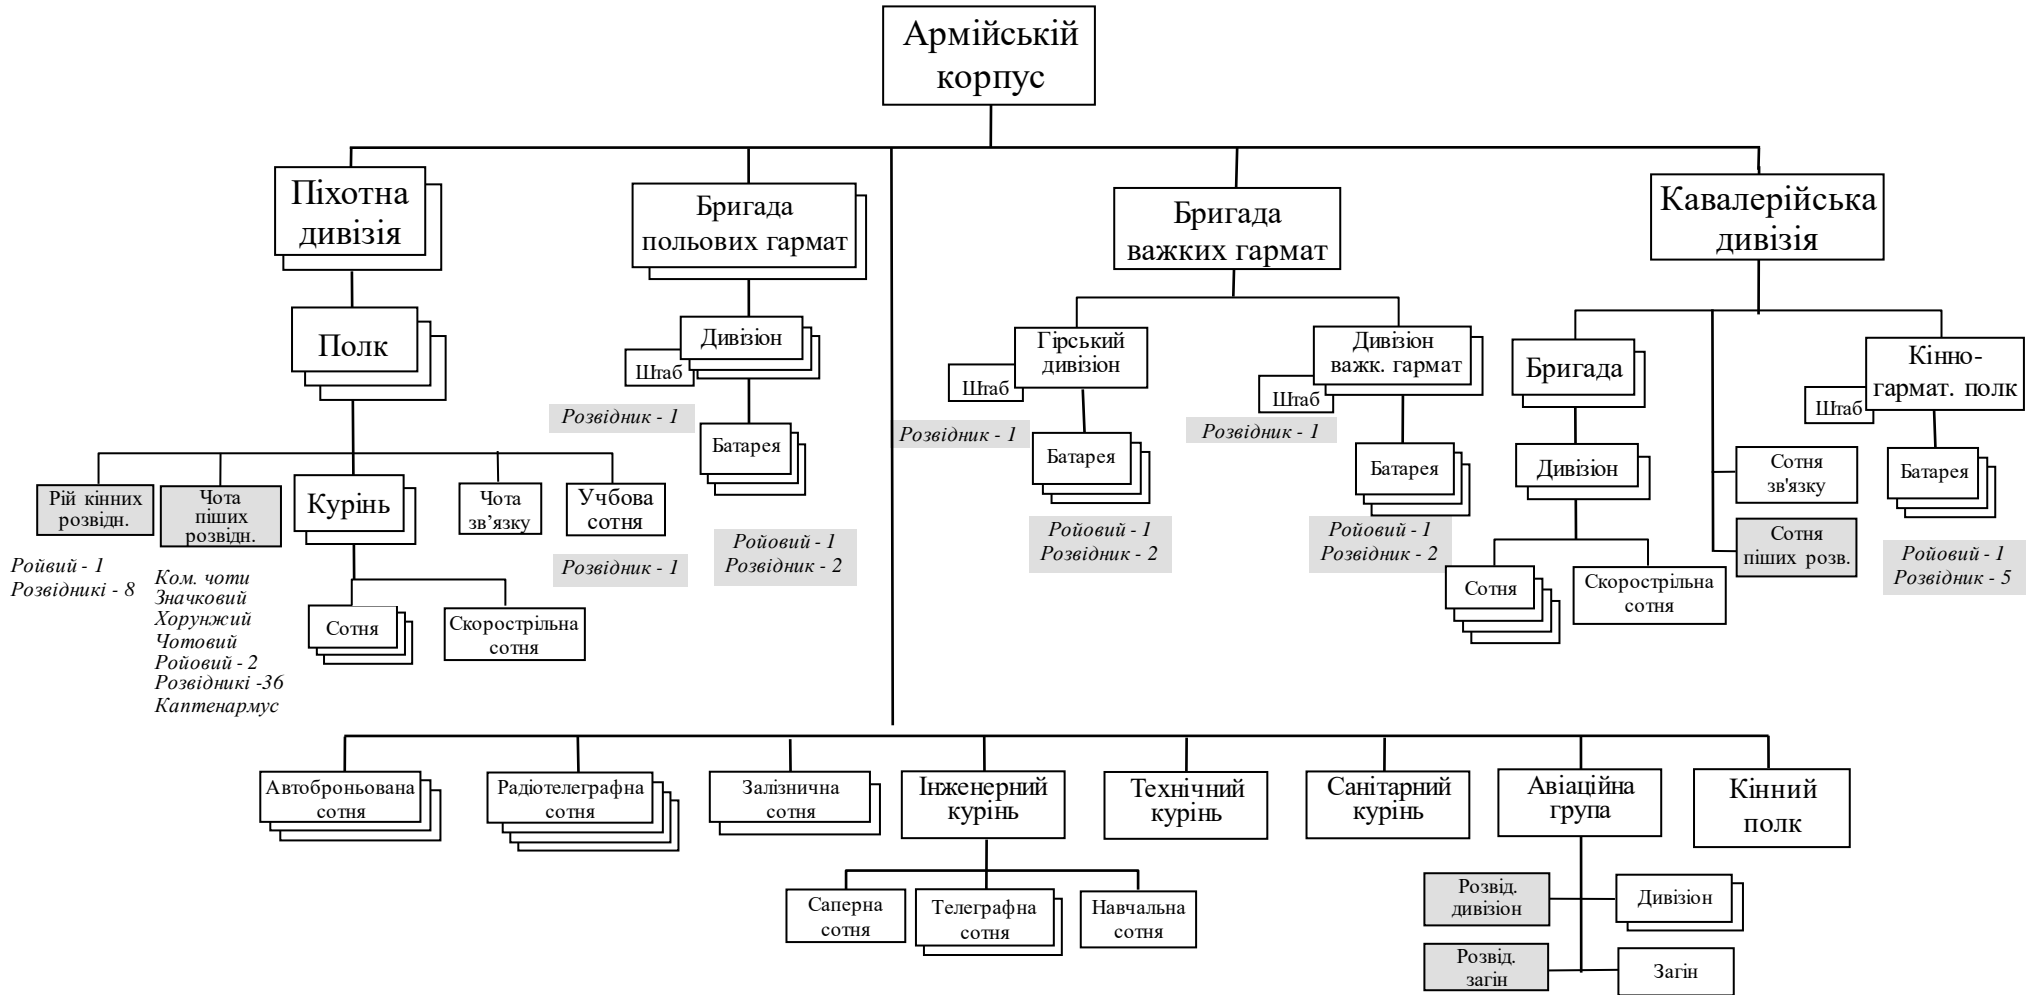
Армійській корпус

Піхотна дивізія

Полк

Рій кінних розвідн.

Ройвий - 1
Розвідникі - 8

Чота піших розвідн.

Ком. чоти
Значковий
Хорунжий
Чотовий
Ройовий - 2
Розвідникі -36
Каптенармус

Курінь

Сотня

Скорострільна сотня

Чота зв'язку

Учбова сотня

Розвідник - 1

Бригада польових гармат

Дивізіон

Штаб

Розвідник - 1

Батарея

Ройовий - 1
Розвідник - 2

Бригада важких гармат

Гірський дивізіон

Штаб

Розвідник - 1

Батарея

Ройовий - 1
Розвідник - 2

Дивізіон важк. гармат

Штаб

Розвідник - 1

Батарея

Ройовий - 1
Розвідник - 2

Кавалерійська дивізія

Бригада

Дивізіон

Сотня

Скорострільна сотня

Сотня зв'язку

Сотня піших розв.

Кінно-гармат. полк

Штаб

Батарея

Ройовий - 1
Розвідник - 5

Автоброньована сотня

Радіотелеграфна сотня

Залізнична сотня

Інженерний курінь

Саперна сотня

Телеграфна сотня

Навчальна сотня

Технічний курінь

Санітарний курінь

Авіаційна група

Розвід. дивізіон

Дивізіон

Розвід. загін

Загін

Кінний полк